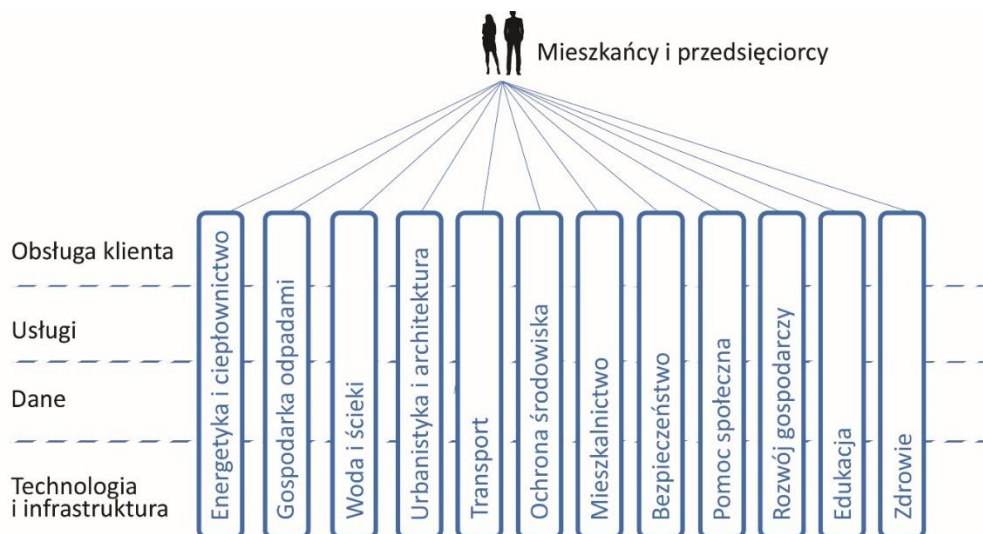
Mieszkańcy i przedsięciorcy

Obsługa klienta

Usługi

Dane

Technologia i infrastruktura

Energetyka i ciepłownictwo

Gospodarka odpadami

Woda i ścieki

Urbanistyka i architektura

Transport

Ochrona środowiska

Mieszkalnictwo

Bezpieczeństwo

Pomoc społeczna

Rozwój gospodarczy

Edukacja

Zdrowie